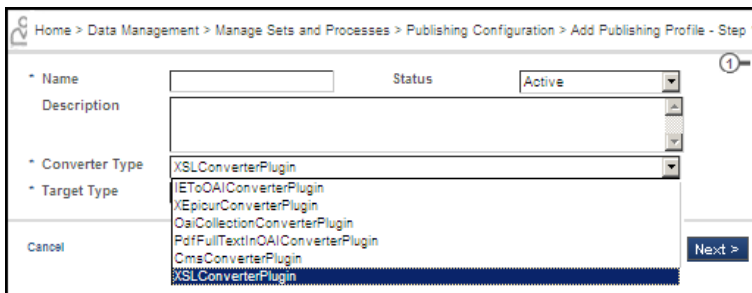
Home > Data Management > Manage Sets and Processes > Publishing Configuration > Add Publishing Profile - Step

1

* Name

Status

Active

Description

* Converter Type

XSLConverterPlugin

* Target Type

IEToOAIConverterPlugin
XEpicurConverterPlugin
OaiCollectionConverterPlugin
PdfFullTextInOAIConverterPlugin
CmsConverterPlugin
XSLConverterPlugin

Cancel

Next >